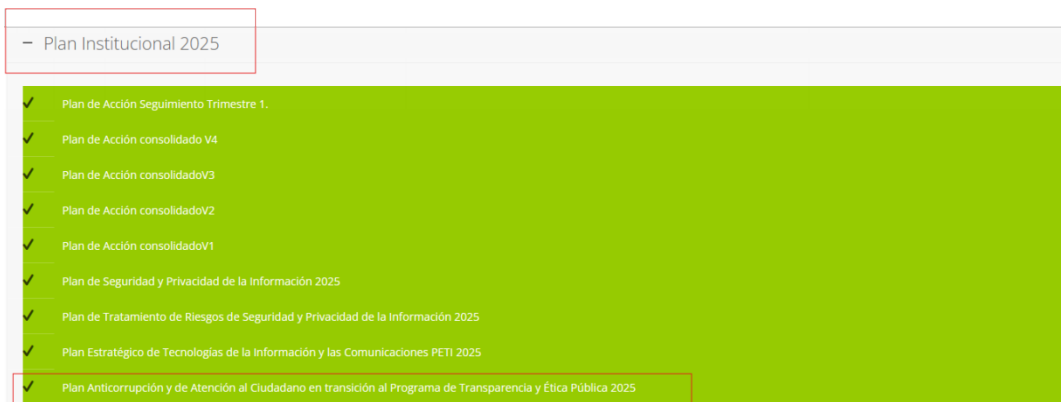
− Plan Institucional 2025

Plan de Acción Seguimiento Trimestre 1.

Plan de Acción consolidado V4

Plan de Acción consolidadoV3

Plan de Acción consolidadoV2

Plan de Acción consolidadoV1

Plan de Seguridad y Privacidad de la Información 2025

Plan de Tratamiento de Riesgos de Seguridad y Privacidad de la Información 2025

Plan Estratégico de Tecnologías de la Información y las Comunicaciones PETI 2025

Plan Anticorrupción y de Atención al Ciudadano en transición al Programa de Transparencia y Ética Pública 2025